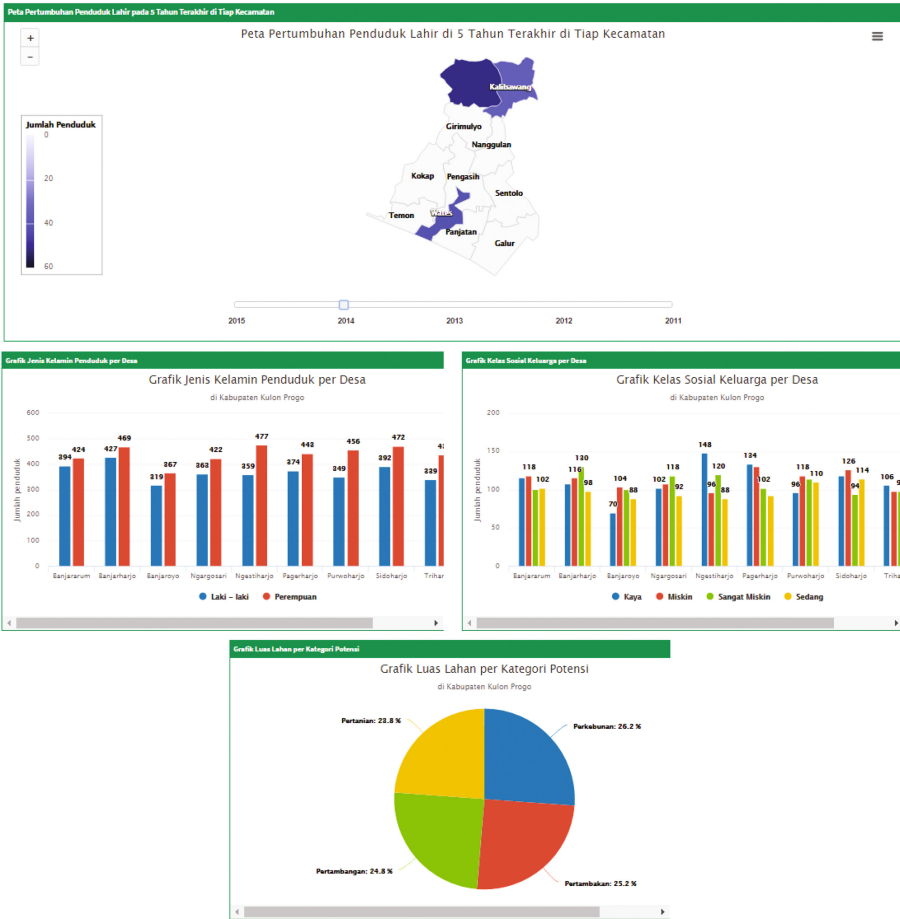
Peta Pertumbuhan Penduduk Lahir pada 5 Tahun Terakhir di Tiap Kecamatan

+
−

Peta Pertumbuhan Penduduk Lahir di 5 Tahun Terakhir di Tiap Kecamatan

Jumlah Penduduk
0
20
40
60

Kalibawang
Girimulyo
Nanggulan
Kokap
Pengasih
Sentolo
Temon
Wates
Panjatan
Galur

2015
2014
2013
2012
2011

Grafik Jenis Kelamin Penduduk per Desa

Grafik Jenis Kelamin Penduduk per Desa
di Kabupaten Kulon Progo

Jumlah penduduk

600
500
400
300
200
100
0

| | Banjararum | Banjarharjo | Banjaroyo | Ngargosari | Ngestiharjo | Pagerharjo | Purwoharjo | Sidoharjo | Triha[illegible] |
|---|---|---|---|---|---|---|---|---|---|
| Laki - laki | 394 | 427 | 319 | 363 | 359 | 374 | 349 | 392 | 339 |
| Perempuan | 424 | 469 | 367 | 422 | 477 | 442 | 456 | 472 | 4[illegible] |

Laki - laki   Perempuan

Grafik Kelas Sosial Keluarga per Desa

Grafik Kelas Sosial Keluarga per Desa
di Kabupaten Kulon Progo

Jumlah penduduk

200
150
100
50
0

| | Banjararum | Banjarharjo | Banjaroyo | Ngargosari | Ngestiharjo | Pagerharjo | Purwoharjo | Sidoharjo | Triha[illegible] |
|---|---|---|---|---|---|---|---|---|---|
| Kaya | 118 | 116 | 70 | 102 | 148 | 134 | 96 | 126 | 106 |
| Miskin | | | 104 | | 96 | | 118 | | 9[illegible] |
| Sangat Miskin | 102 | 130 | | 118 | 120 | 102 | 110 | 94 | |
| Sedang | | 98 | 88 | 92 | 88 | | | 114 | |

Kaya   Miskin   Sangat Miskin   Sedang

Grafik Luas Lahan per Kategori Potensi

Grafik Luas Lahan per Kategori Potensi
di Kabupaten Kulon Progo

Pertanian: 23.8 %
Perkebunan: 26.2 %
Pertambangan: 24.8 %
Pertambakan: 25.2 %